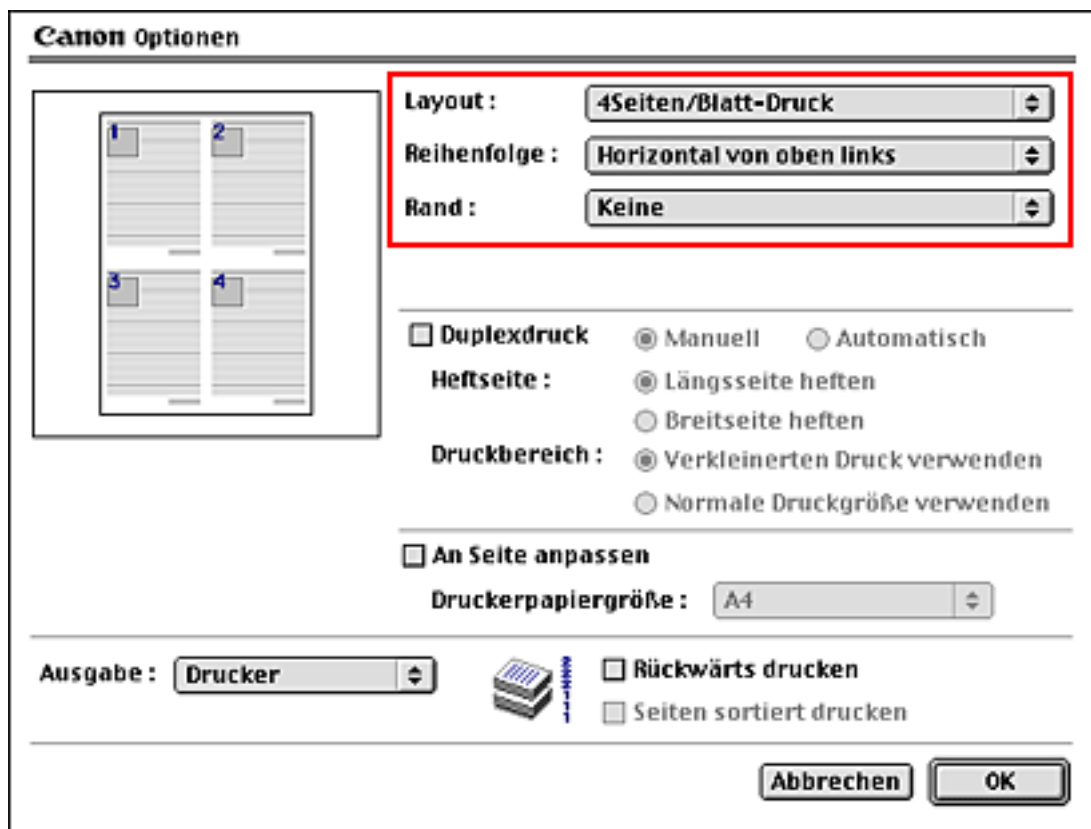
Canon Optionen

1 2 3 4

Layout : 4Seiten/Blatt-Druck

Reihenfolge : Horizontal von oben links

Rand : Keine

Duplexdruck Manuell Automatisch

Heftseite : Längsseite heften

Breitseite heften

Druckbereich : Verkleinerten Druck verwenden

Normale Druckgröße verwenden

An Seite anpassen

Druckerpapiergröße : A4

Ausgabe : Drucker

Rückwärts drucken

Seiten sortiert drucken

Abbrechen OK